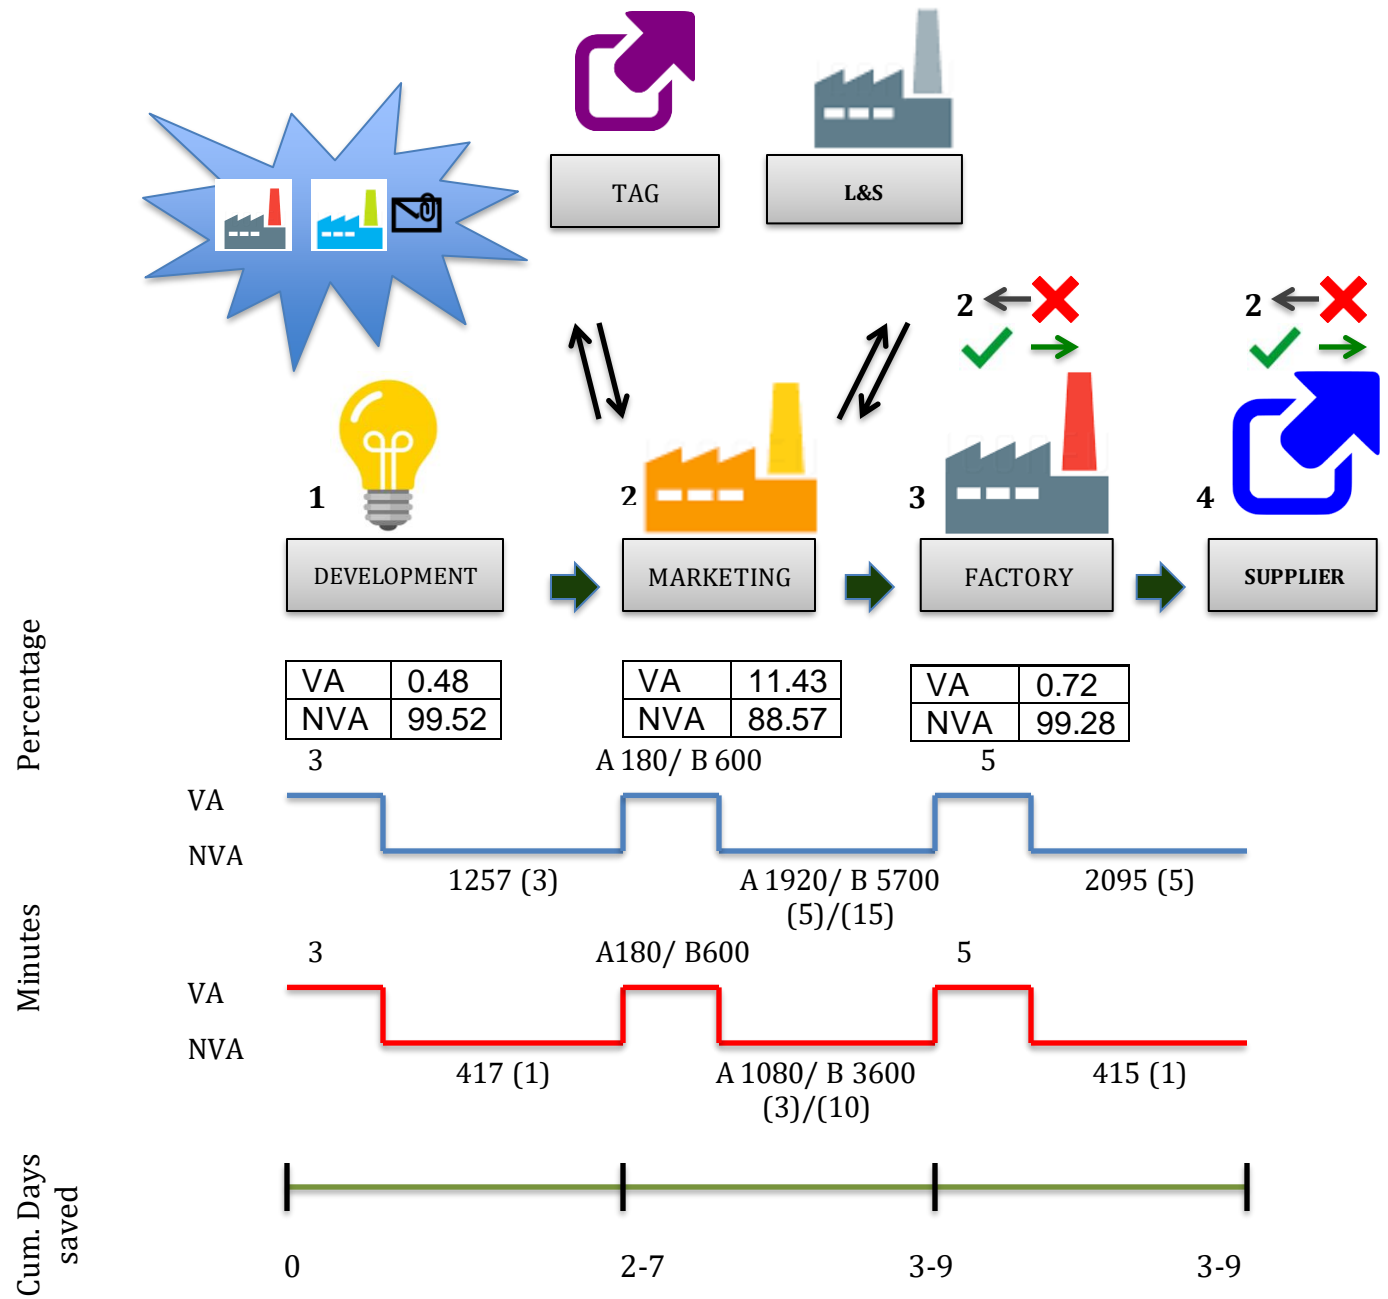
TAG

L&S

2

2

1

2

3

4

DEVELOPMENT

MARKETING

FACTORY

SUPPLIER

Percentage

| VA | 0.48 |
|---|---|
| NVA | 99.52 |

| VA | 11.43 |
|---|---|
| NVA | 88.57 |

| VA | 0.72 |
|---|---|
| NVA | 99.28 |

3

A 180/ B 600

5

VA

NVA

1257 (3)

A 1920/ B 5700 (5)/(15)

2095 (5)

Minutes

3

A180/ B600

5

VA

NVA

417 (1)

A 1080/ B 3600 (3)/(10)

415 (1)

Cum. Days saved

0

2-7

3-9

3-9